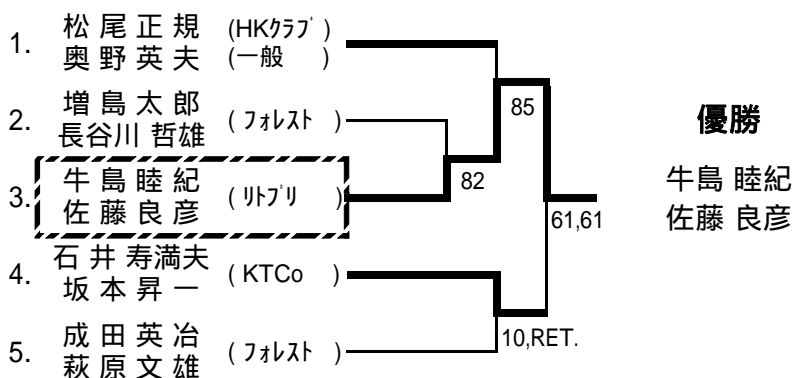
1. 松尾正規 (HKｸﾗﾌﾞ)
奥野英夫 (一般 )

2. 増島太郎 (ﾌｫﾚｽﾄ)
長谷川 哲雄

3. 牛島睦紀 (ﾘﾄﾌﾟﾘ)
佐藤良彦

4. 石井寿満夫 (KTCo)
坂本昇一

5. 成田英冶 (ﾌｫﾚｽﾄ)
萩原文雄

85

82

61,61

10,RET.

優勝

牛島 睦紀
佐藤 良彦